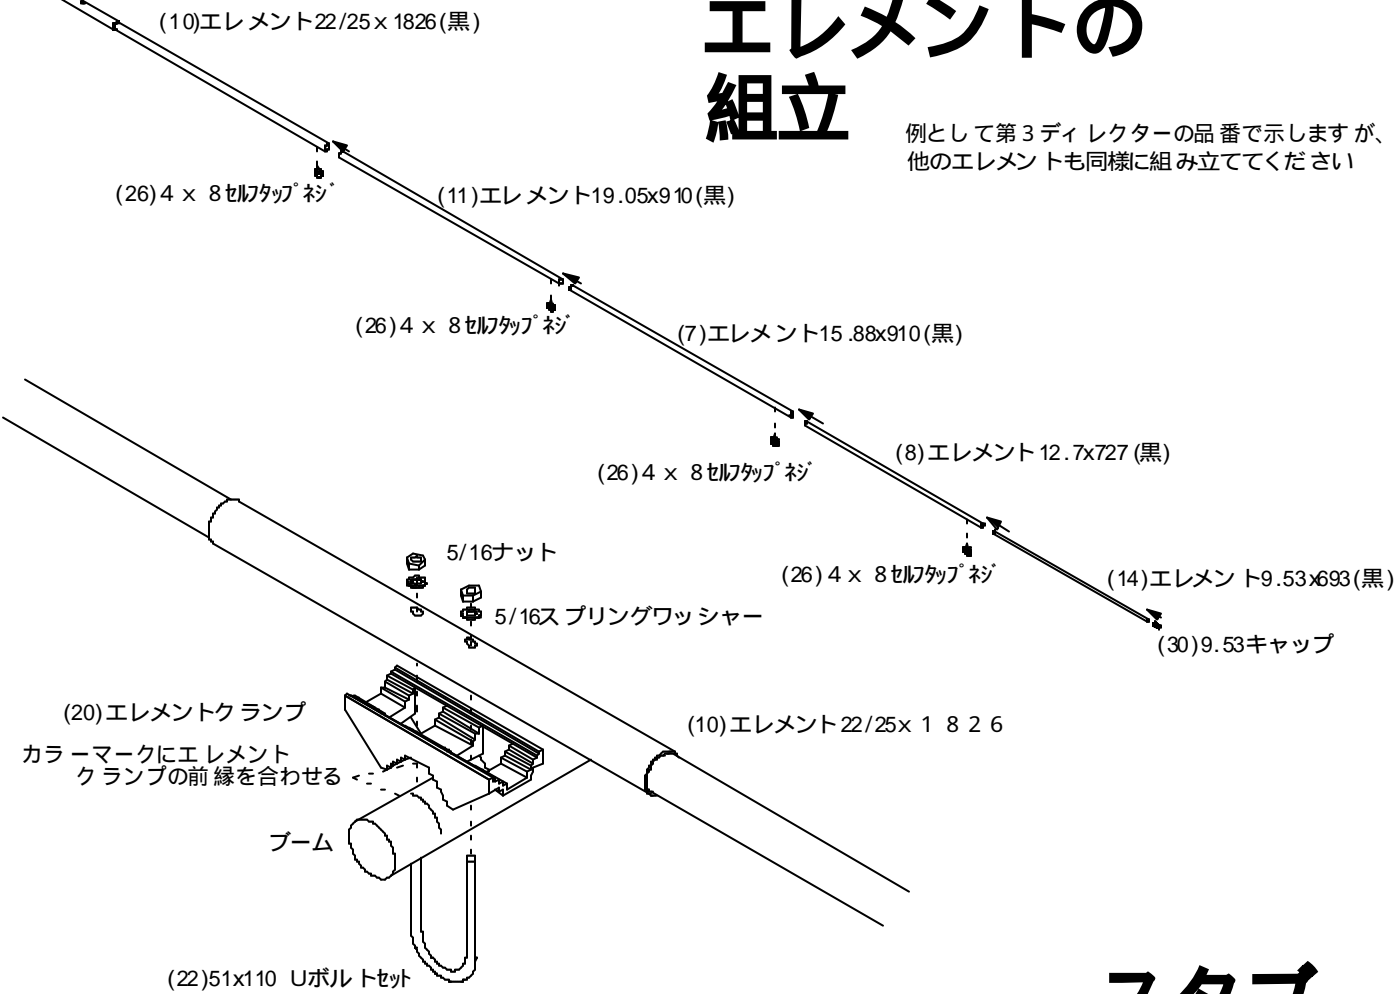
エレメントの組立

例として第3ディレクターの品番で示しますが、他のエレメントも同様に組み立ててください

(10)エレメント22/25x1826(黒)

(26)4 x 8セルフタップネジ

(11)エレメント19.05x910(黒)

(26)4 x 8セルフタップネジ

(7)エレメント15.88x910(黒)

(26)4 x 8セルフタップネジ

(8)エレメント12.7x727(黒)

(26)4 x 8セルフタップネジ

(14)エレメント9.53x693(黒)

(30)9.53キャップ

5/16ナット

5/16スプリングワッシャー

(20)エレメントクランプ

(10)エレメント22/25x1826

カラーマークにエレメントクランプの前縁を合わせる

ブーム

(22)51x110 Uボルトセット

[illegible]